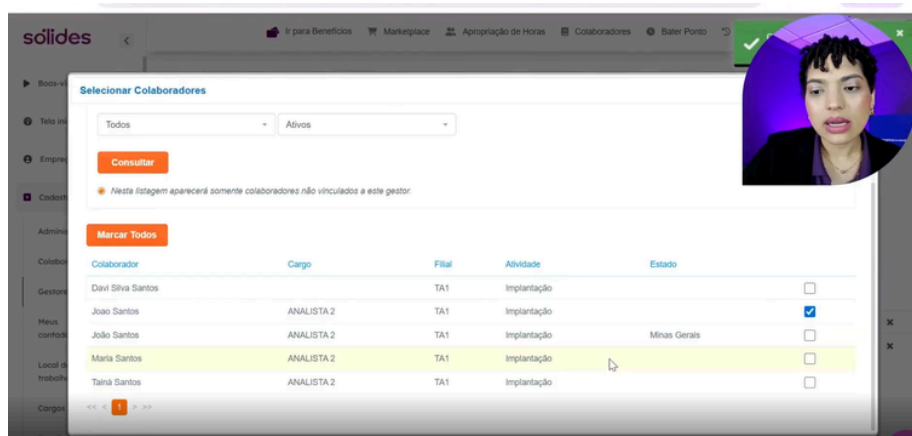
sólides

Ir para Benefícios Marketplace Apropriação de Horas Colaboradores Bater Ponto

Boas-vi
Tela ini
Empre
Cadast
Admin
Colabor
Gestore
Meus contad
Local d trabalh
Cargos

Selecionar Colaboradores

Todos
Ativos

Consultar

Nesta listagem aparecerá somente colaboradores não vinculados a este gestor.

Marcar Todos

| Colaborador | Cargo | Filial | Atividade | Estado | |
|---|---|---|---|---|---|
| Davi Silva Santos | | TA1 | Implantação | | ☐ |
| Joao Santos | ANALISTA 2 | TA1 | Implantação | | ☑ |
| João Santos | ANALISTA 2 | TA1 | Implantação | Minas Gerais | ☐ |
| Maria Santos | ANALISTA 2 | TA1 | Implantação | | ☐ |
| Tainá Santos | ANALISTA 2 | TA1 | Implantação | | ☐ |

<< < 1 > >>